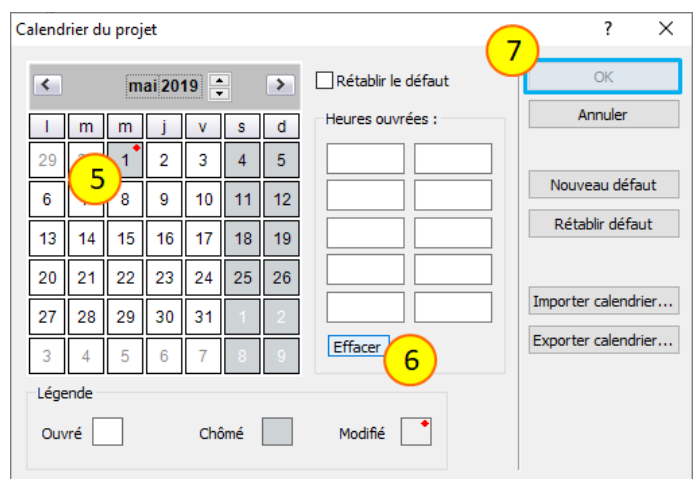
Calendrier du projet

?

X

<

mai 2019

>

Rétablir le défaut

| l | m | m | j | v | s | d |
|---|---|---|---|---|---|---|
| 29 | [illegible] | 1 | 2 | 3 | 4 | 5 |
| 6 | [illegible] | 8 | 9 | 10 | 11 | 12 |
| 13 | 14 | 15 | 16 | 17 | 18 | 19 |
| 20 | 21 | 22 | 23 | 24 | 25 | 26 |
| 27 | 28 | 29 | 30 | 31 | 1 | 2 |
| 3 | 4 | 5 | 6 | 7 | 8 | 9 |

5

Heures ouvrées :

Effacer

6

7

OK

Annuler

Nouveau défaut

Rétablir défaut

Importer calendrier...

Exporter calendrier...

Légende

Ouvré

Chômé

Modifié